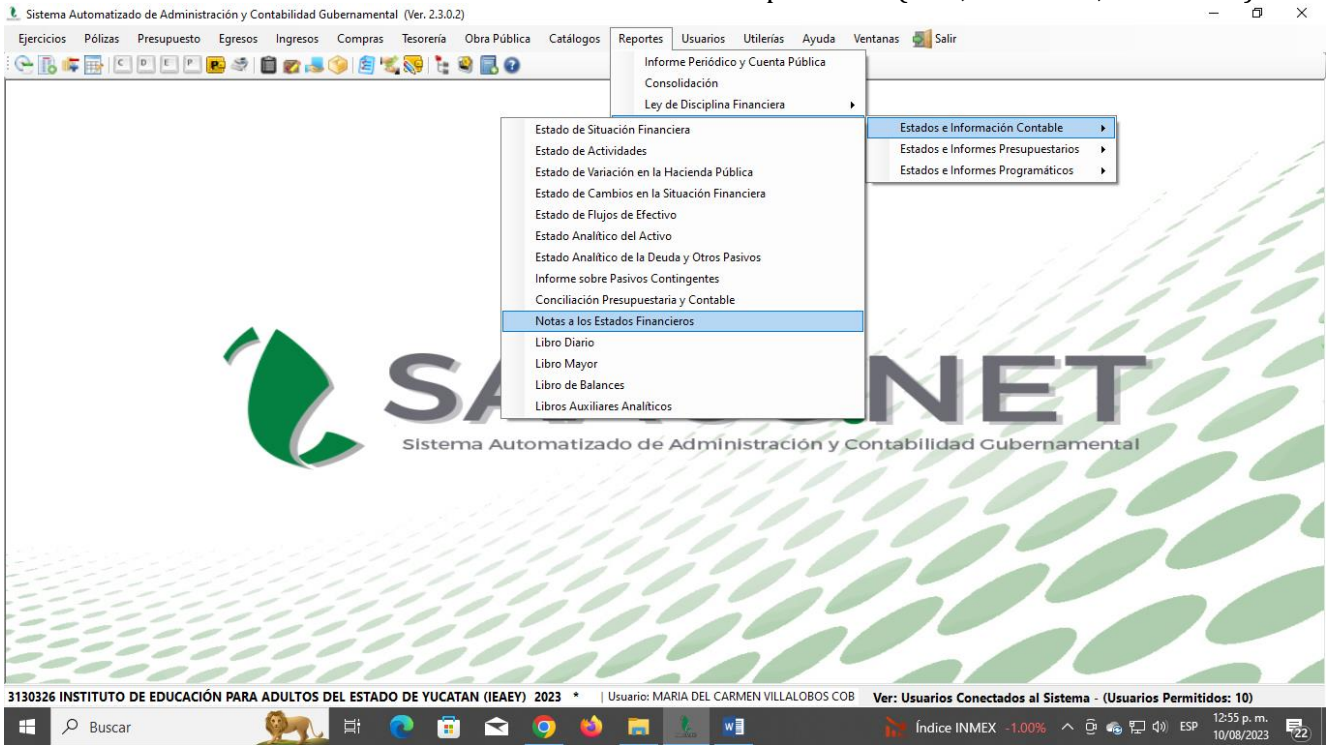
Sistema Automatizado de Administración y Contabilidad Gubernamental (Ver. 2.3.0.2)

Ejercicios Pólizas Presupuesto Egresos Ingresos Compras Tesorería Obra Pública Catálogos Reportes Usuarios Utilerías Ayuda Ventanas Salir

C D E P

Informe Periódico y Cuenta Pública
Consolidación
Ley de Disciplina Financiera

Estados e Información Contable
Estados e Informes Presupuestarios
Estados e Informes Programáticos

Estado de Situación Financiera
Estado de Actividades
Estado de Variación en la Hacienda Pública
Estado de Cambios en la Situación Financiera
Estado de Flujos de Efectivo
Estado Analítico del Activo
Estado Analítico de la Deuda y Otros Pasivos
Informe sobre Pasivos Contingentes
Conciliación Presupuestaria y Contable
Notas a los Estados Financieros
Libro Diario
Libro Mayor
Libro de Balances
Libros Auxiliares Analíticos

SA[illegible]NET
Sistema Automatizado de Administración y Contabilidad Gubernamental

3130326 INSTITUTO DE EDUCACIÓN PARA ADULTOS DEL ESTADO DE YUCATAN (IEAEY) 2023 * | Usuario: MARIA DEL CARMEN VILLALOBOS COB Ver: Usuarios Conectados al Sistema - (Usuarios Permitidos: 10)

Buscar Índice INMEX -1.00% ESP 12:55 p. m. 10/08/2023 22